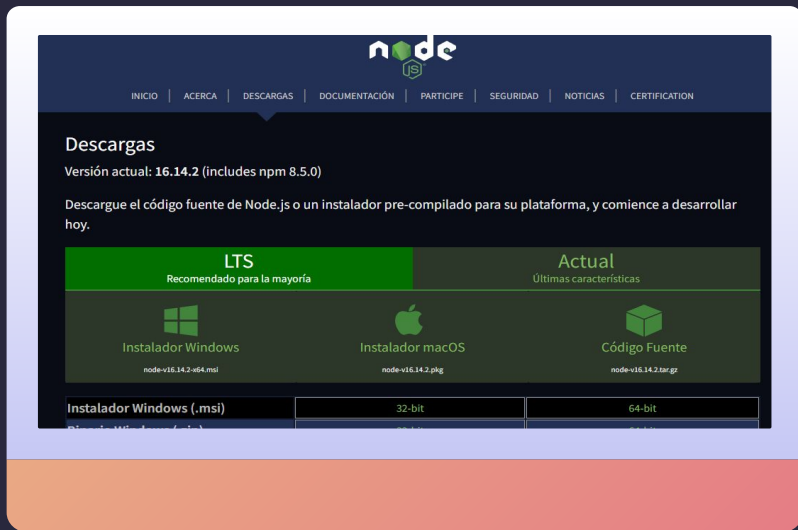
node JS

INICIO | ACERCA | DESCARGAS | DOCUMENTACIÓN | PARTICIPE | SEGURIDAD | NOTICIAS | CERTIFICATION

Descargas

Versión actual: **16.14.2** (includes npm 8.5.0)

Descargue el código fuente de Node.js o un instalador pre-compilado para su plataforma, y comience a desarrollar hoy.

LTS
Recomendado para la mayoría

Actual
Últimas características

Instalador Windows
node-v16.14.2-x64.msi

Instalador macOS
node-v16.14.2.pkg

Código Fuente
node-v16.14.2.tar.gz

| Instalador Windows (.msi) | 32-bit | 64-bit |
|---|---|---|
| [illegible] | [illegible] | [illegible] |